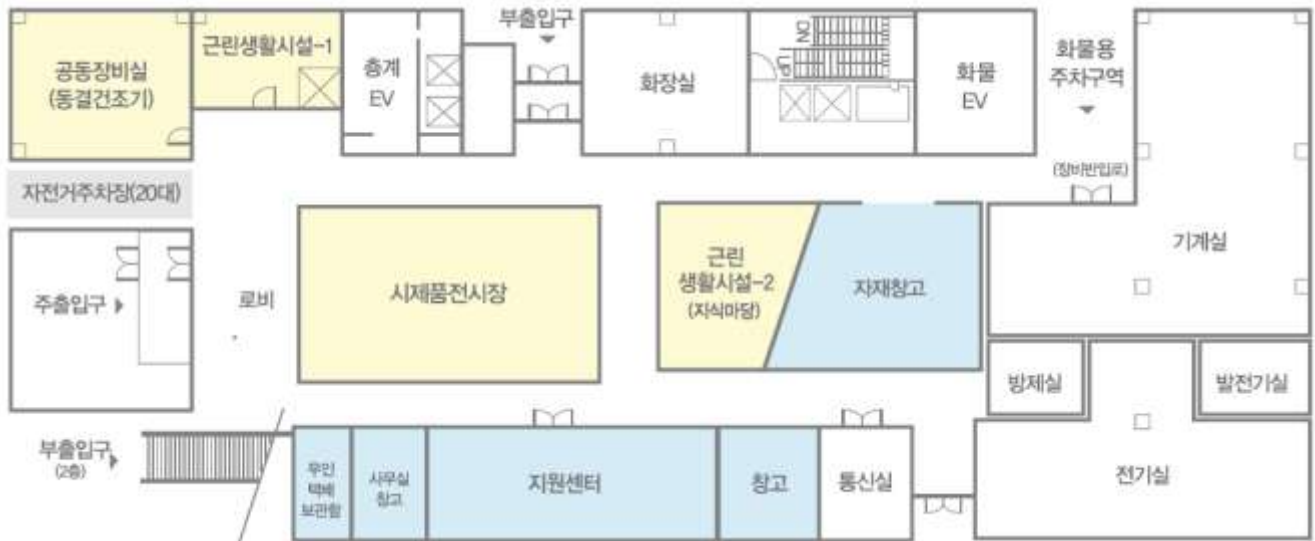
공동장비실
(동결건조기)

근린생활시설-1

층계
EV

부출입구

화장실

화물
EV

화물용
주차구역

(장비반입로)

자전거주차장(20대)

주출입구

로비

시제품전시장

근린
생활시설-2
(지식마당)

자재창고

기계실

방제실

발전기실

부출입구
(2층)

무인
택배
보관함

사무실
창고

지원센터

창고

통신실

전기실